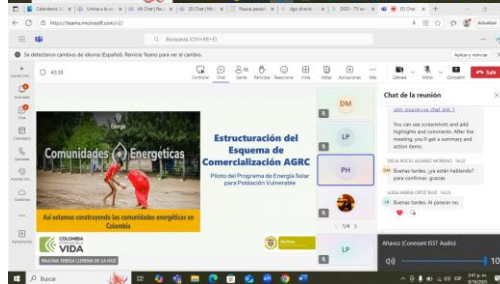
https://teams.microsoft.com/v2/

Búsqueda (Ctrl+Alt+E)

Se detectaron cambios de idioma (Español). Reinicie Teams para ver el cambio.

Aplicar y reiniciar

43:38

Contador  Chat  Gente  Participar  Reaccionar  Vista  Notas  Aplicaciones  Más  Cámara  Micrófono  Compartir  Salir

Comunidades Energéticas

Así estamos construyendo las comunidades energéticas en Colombia

COLOMBIA POTENCIA DE LA VIDA

Estructuración del Esquema de Comercialización AGRC

Piloto del Programa de Energía Solar para Población Vulnerable

DM

LP

PH

1/4

Chat de la reunión

You can see screenshots and add highlights and comments. After the meeting, you'll get a summary and action items.

DEIA ROCIO ALVAREZ MORENO 14:22

Buenas tardes, ¿ya están hablando? para confirmar, gracias

LUISA MARIA ORTIZ RUIZ 14:22

Buenas tardes. Al parecer no.

Altavoz (Conexant ISST Audio)

10

Buscar